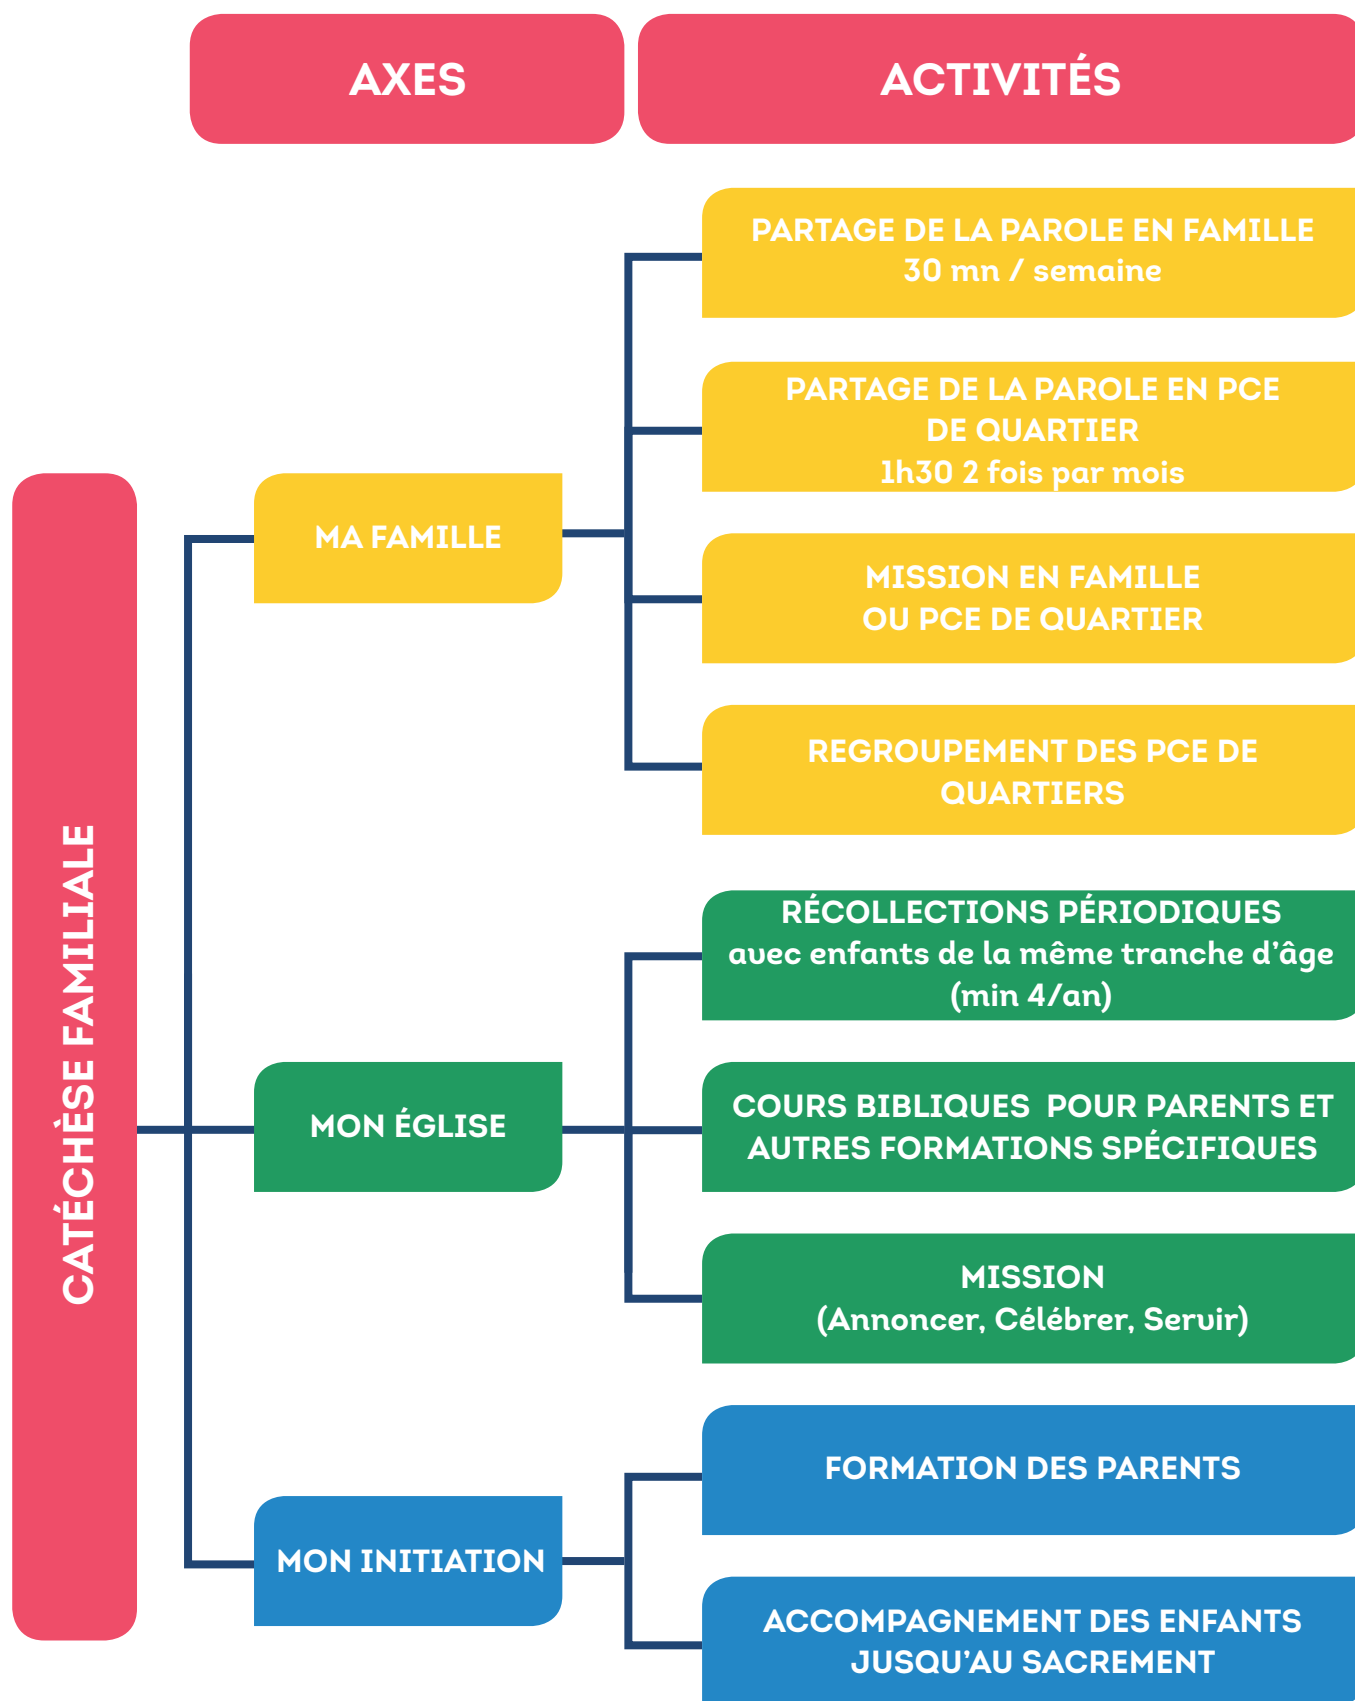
AXES

ACTIVITÉS

CATÉCHÈSE FAMILIALE

MA FAMILLE

PARTAGE DE LA PAROLE EN FAMILLE
30 mn / semaine

PARTAGE DE LA PAROLE EN PCE DE QUARTIER
1h30 2 fois par mois

MISSION EN FAMILLE OU PCE DE QUARTIER

REGROUPEMENT DES PCE DE QUARTIERS

MON ÉGLISE

RÉCOLLECTIONS PÉRIODIQUES
avec enfants de la même tranche d'âge (min 4/an)

COURS BIBLIQUES POUR PARENTS ET AUTRES FORMATIONS SPÉCIFIQUES

MISSION
(Annoncer, Célébrer, Servir)

MON INITIATION

FORMATION DES PARENTS

ACCOMPAGNEMENT DES ENFANTS JUSQU'AU SACREMENT